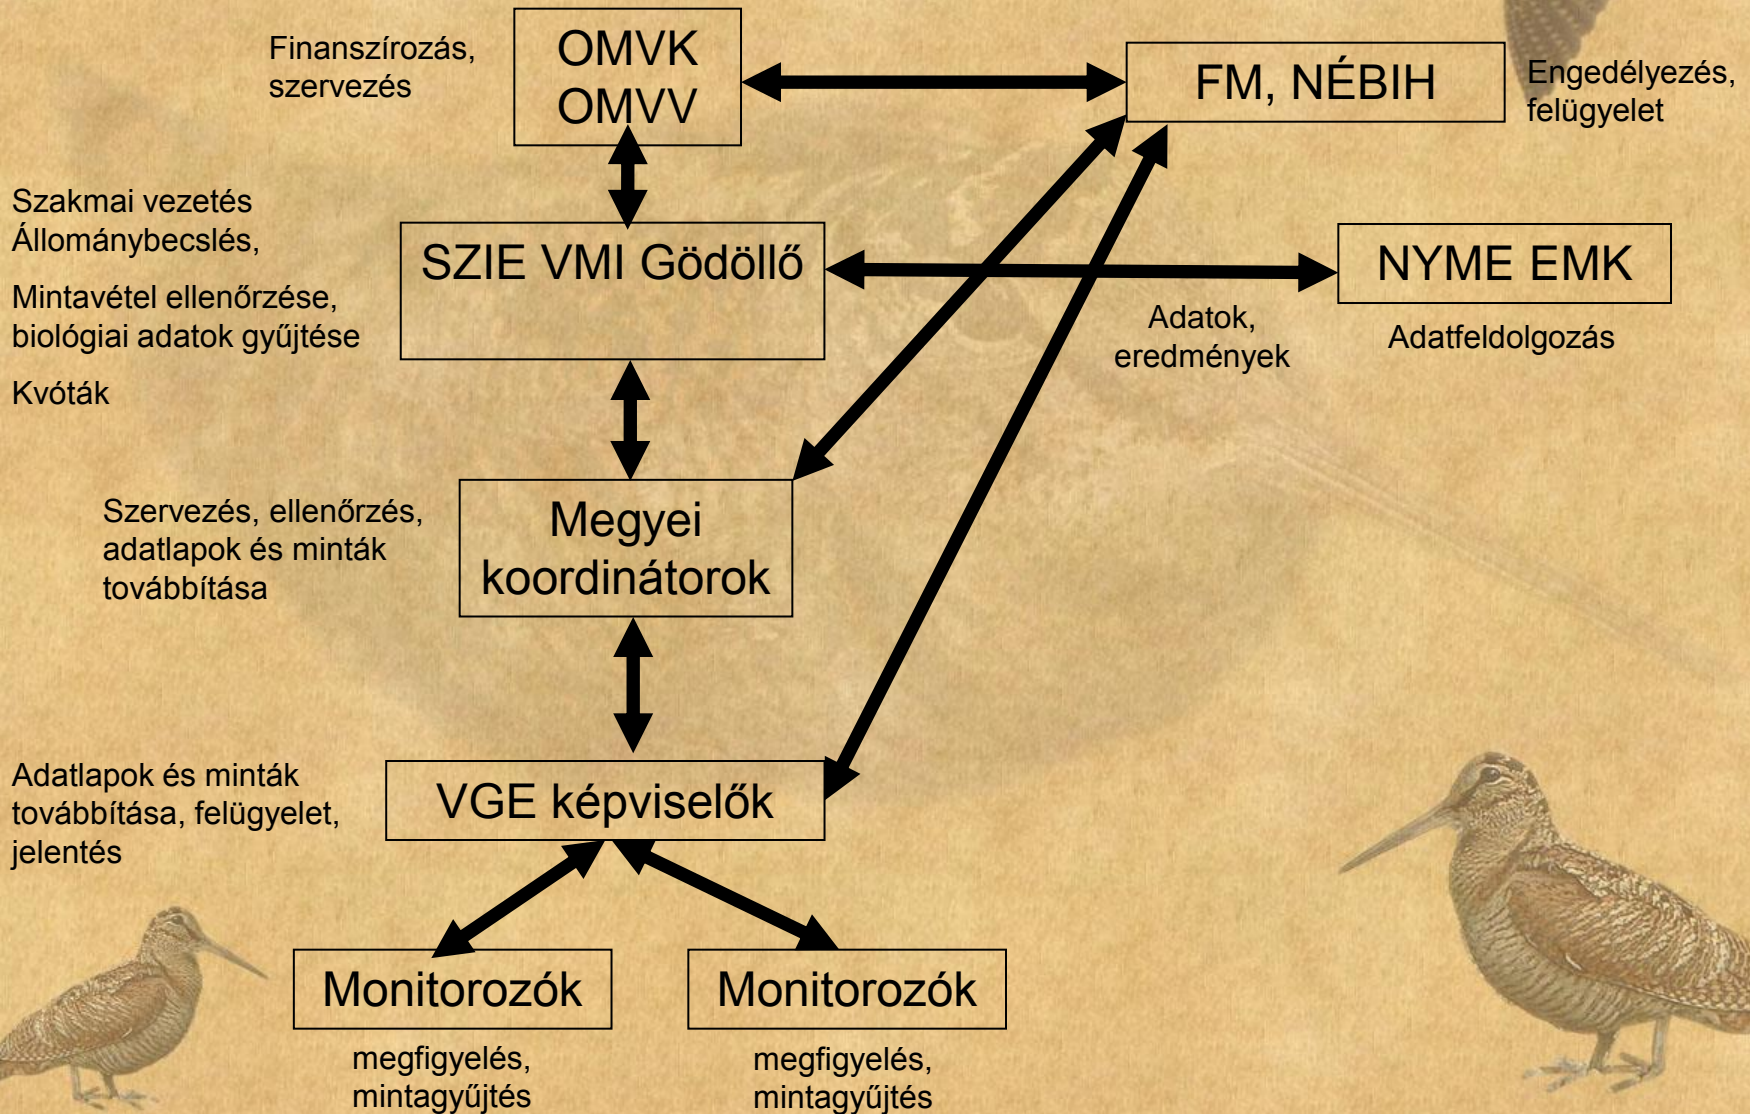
Finanszírozás, szervezés

OMVK
OMVV

FM, NÉBIH

Engedélyezés, felügyelet

Szakmai vezetés
Állománybecslés,

Mintavétel ellenőrzése, biológiai adatok gyűjtése

Kvóták

SZIE VMI Gödöllő

NYME EMK

Adatok, eredmények

Adatfeldolgozás

Szervezés, ellenőrzés, adatlapok és minták továbbítása

Megyei koordinátorok

Adatlapok és minták továbbítása, felügyelet, jelentés

VGE képviselők

Monitorozók

megfigyelés, mintagyűjtés

Monitorozók

megfigyelés, mintagyűjtés